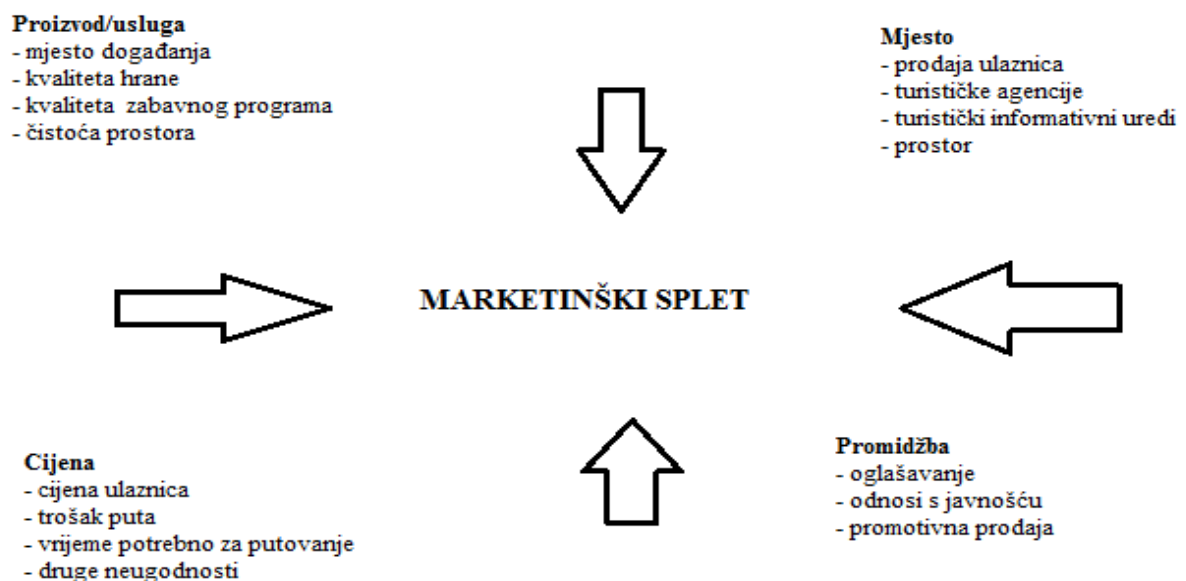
**Proizvod/usluga**
- mjesto događanja
- kvaliteta hrane
- kvaliteta zabavnog programa
- čistoća prostora

**Mjesto**
- prodaja ulaznica
- turističke agencije
- turistički informativni uredi
- prostor

**MARKETINŠKI SPLET**

**Cijena**
- cijena ulaznica
- trošak puta
- vrijeme potrebno za putovanje
- druge neugodnosti

**Promidžba**
- oglašavanje
- odnosi s javnošću
- promotivna prodaja